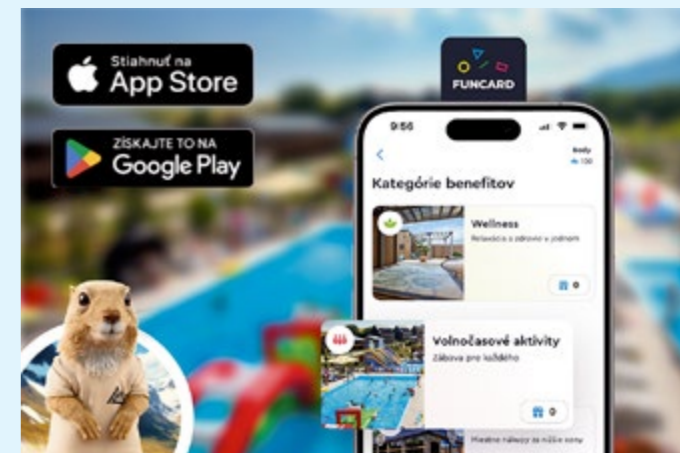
Stiahnuť na
App Store

ZÍSKAJTE TO NA
Google Play

FUNCARD

9:56

Body
130

Kategórie benefitov

Wellness
Relaxácia a zdravie v jednom

0

Voľnočasové aktivity
Zábava pre každého

0

Miestne nálezy za nižšie ceny